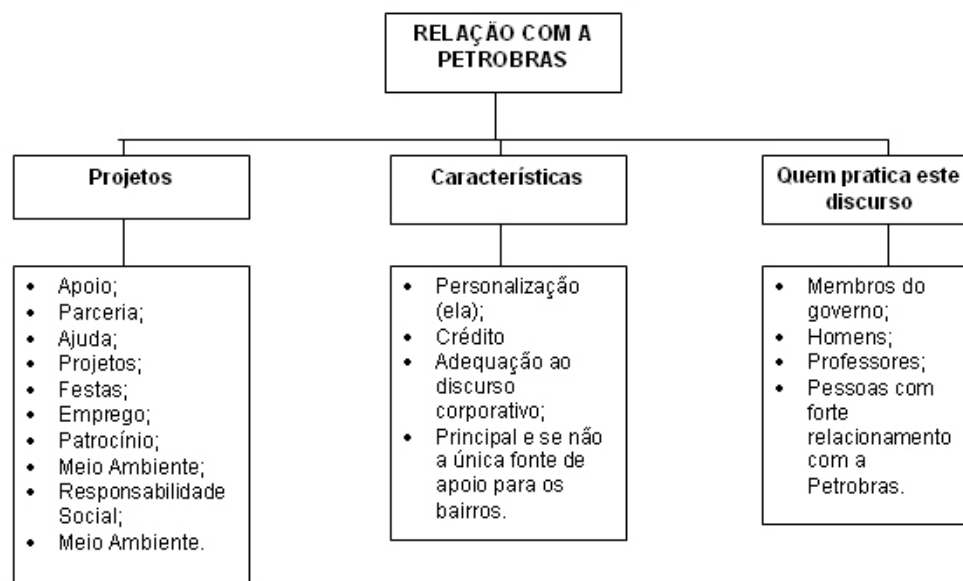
RELAÇÃO COM A PETROBRAS

Projetos

- Apoio;
- Parceria;
- Ajuda;
- Projetos;
- Festas;
- Emprego;
- Patrocínio;
- Meio Ambiente;
- Responsabilidade Social;
- Meio Ambiente.

Características

- Personalização (ela);
- Crédito
- Adequação ao discurso corporativo;
- Principal e se não a única fonte de apoio para os bairros.

Quem pratica este discurso

- Membros do governo;
- Homens;
- Professores;
- Pessoas com forte relacionamento com a Petrobras.